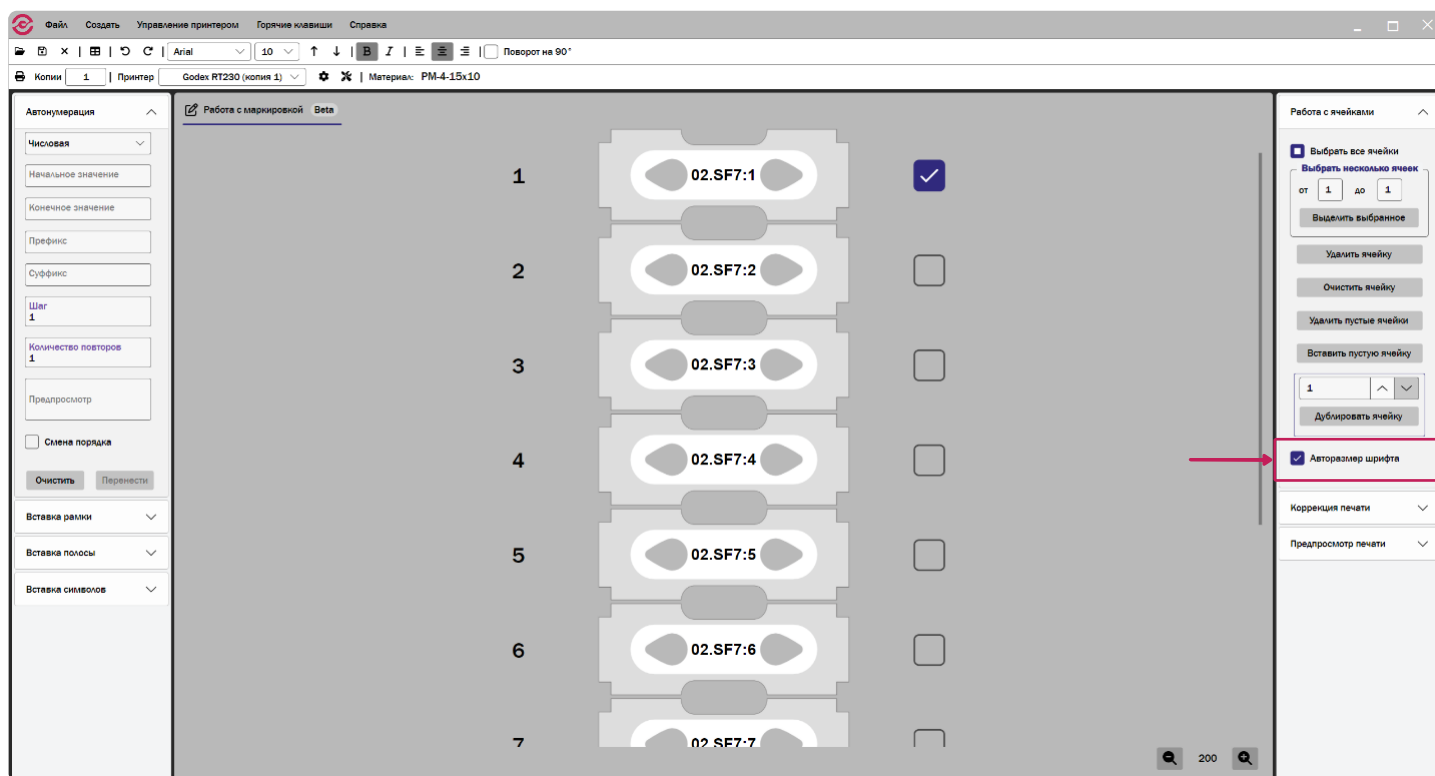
Файл Создать Управление принтером Горячие клавиши Справка

Arial 10 B I Поворот на 90°

Копии 1 | Принтер Godex RT230 (копия 1) | Материал: PM-4-15x10

Автонумерация
Числовая
Начальное значение
Конечное значение
Префикс
Суффикс
Шаг
1
Количество повторов
1
Предпросмотр
Смена порядка
Очистить Перенести
Вставка рамки
Вставка полосы
Вставка символов

Работа с маркировкой Beta

1 02.SF7:1
2 02.SF7:2
3 02.SF7:3
4 02.SF7:4
5 02.SF7:5
6 02.SF7:6
7 02.SF7:7

200

Работа с ячейками
Выбрать все ячейки
Выбрать несколько ячеек
от 1 до 1
Выделить выбранное
Удалить ячейку
Очистить ячейку
Удалить пустые ячейки
Вставить пустую ячейку
1
Дублировать ячейку
Авторазмер шрифта
Коррекция печати
Предпросмотр печати